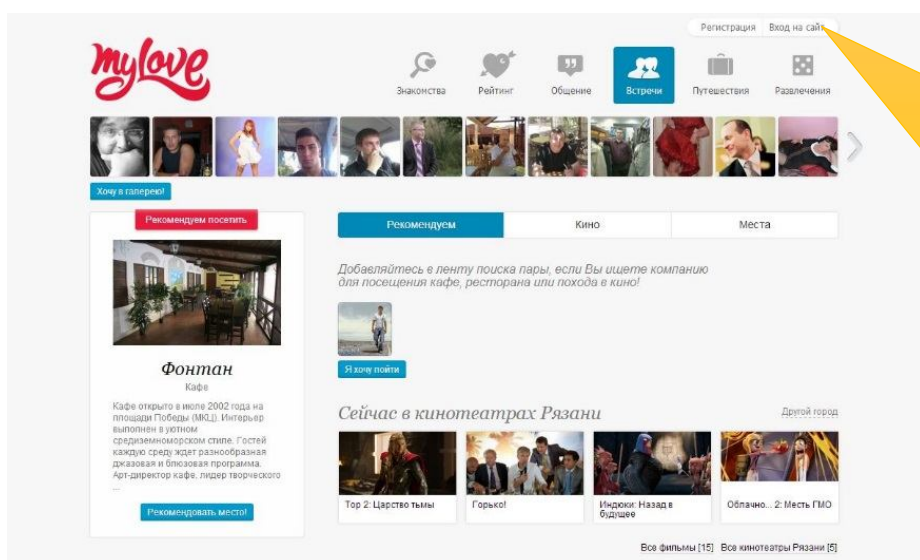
Регистрация Вход на сайт

mylove

Знакомства Рейтинг Общение Встречи Путешествия Развлечения

Хочу в галерею!

Рекомендуем посетить

Фонтан

Кафе

Кафе открыто в июле 2002 года на площади Победы (МЮД). Интерьер выполнен в уютном средиземноморском стиле. Гостей каждую среду ждет разнообразная джазовая и блюзовая программа. Арт-директор кафе, лидер творческого ...

Рекомендовать место!

Рекомендуем Кино Места

Добавляйтесь в ленту поиска пары, если Вы ищете компанию для посещения кафе, ресторана или похода в кино!

Я хочу пойти

Сейчас в кинотеатрах Рязани

Другой город

Тор 2: Царство тьмы

Горько!

Индюки: Назад в будущее

Облачно... 2: Месть ГМО

Все фильмы [15] Все кинотеатры Рязани [5]